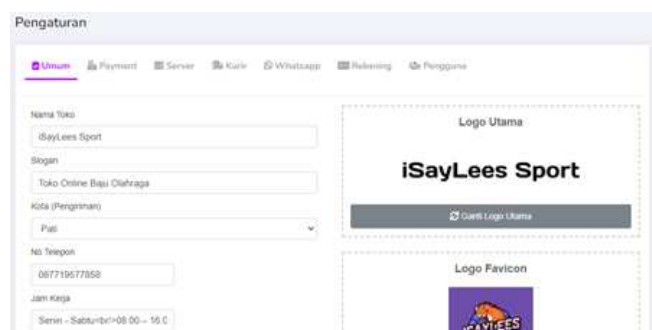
Pengaturan

Umum
Payment
Server
Kurir
Whatsapp
Rekening
Pengguna

Nama Toko
iSayLees Sport
Slogan
Toko Online Baju Olahraga
Kota (Pengiriman)
Pati
No Telepon
087719577858
Jam Kerja
Senin - Sabtu<br/>08.00 – 16.0

Logo Utama
iSayLees Sport
Ganti Logo Utama

Logo Favicon
iSAYLEES